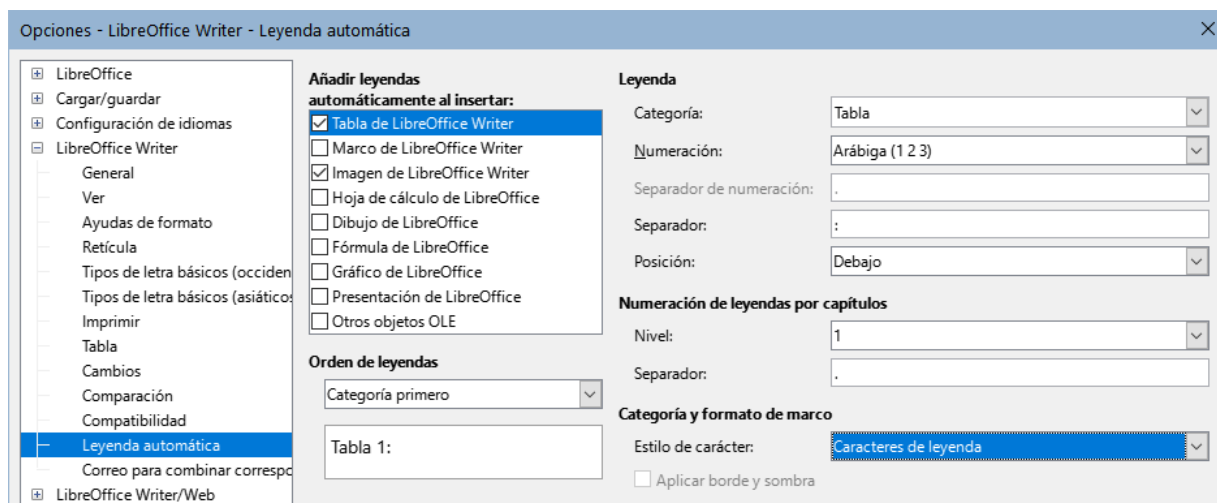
Opciones - LibreOffice Writer - Leyenda automática

LibreOffice
Cargar/guardar
Configuración de idiomas
LibreOffice Writer
General
Ver
Ayudas de formato
Retícula
Tipos de letra básicos (occiden
Tipos de letra básicos (asiáticos
Imprimir
Tabla
Cambios
Comparación
Compatibilidad
Leyenda automática
Correo para combinar correspo
LibreOffice Writer/Web

Añadir leyendas automáticamente al insertar:
Tabla de LibreOffice Writer
Marco de LibreOffice Writer
Imagen de LibreOffice Writer
Hoja de cálculo de LibreOffice
Dibujo de LibreOffice
Fórmula de LibreOffice
Gráfico de LibreOffice
Presentación de LibreOffice
Otros objetos OLE

Orden de leyendas
Categoría primero

Tabla 1:

Leyenda
Categoría: Tabla
Numeración: Arábiga (1 2 3)
Separador de numeración: .
Separador: :
Posición: Debajo

Numeración de leyendas por capítulos
Nivel: 1
Separador: .

Categoría y formato de marco
Estilo de carácter: Caracteres de leyenda
Aplicar borde y sombra